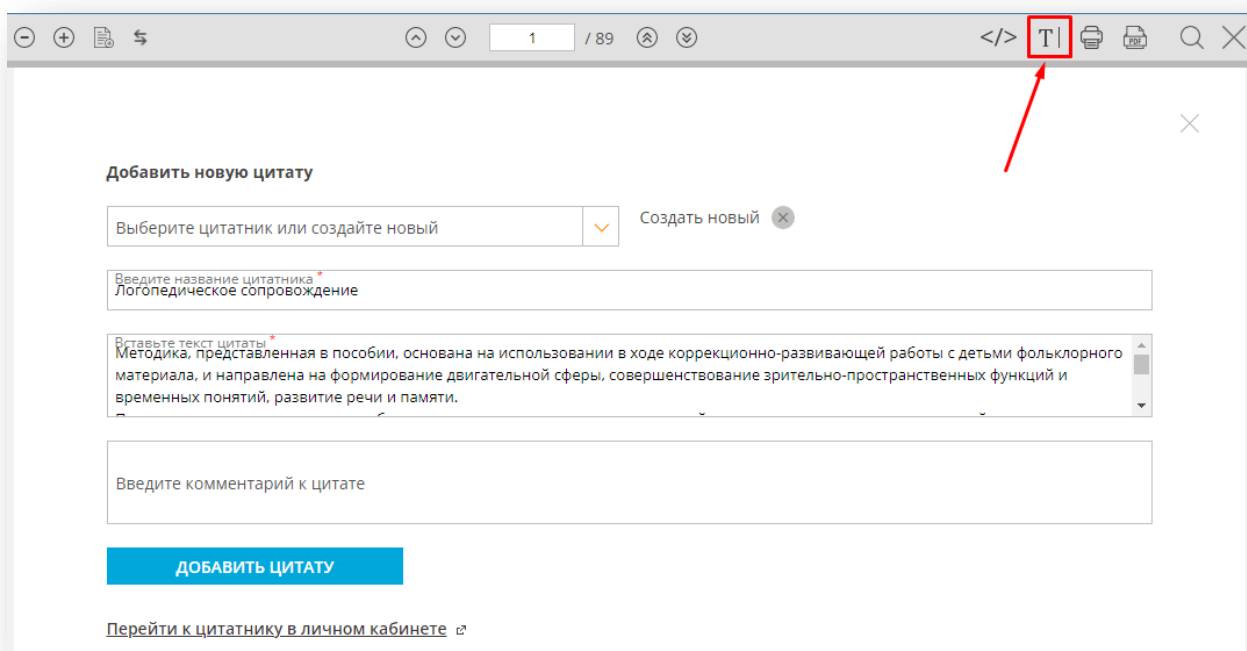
1 / 89

</> T| PDF

Добавить новую цитату

Выберите цитатник или создайте новый

Создать новый

Введите название цитатника *
Логопедическое сопровождение

Вставьте текст цитаты *
Методика, представленная в пособии, основана на использовании в ходе коррекционно-развивающей работы с детьми фольклорного материала, и направлена на формирование двигательной сферы, совершенствование зрительно-пространственных функций и временных понятий, развитие речи и памяти.
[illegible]

Введите комментарий к цитате

ДОБАВИТЬ ЦИТАТУ

Перейти к цитатнику в личном кабинете